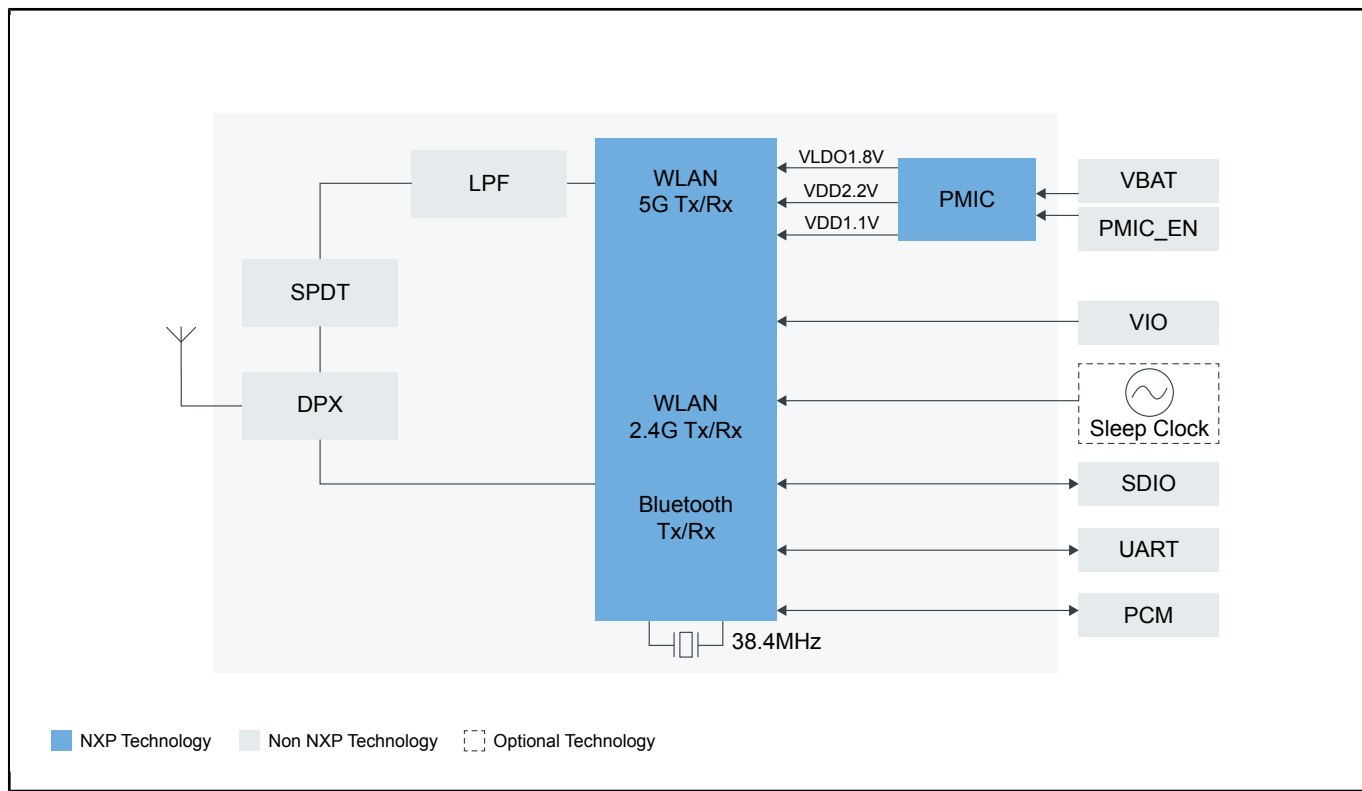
LPF

WLAN
5G Tx/Rx

VLDO1.8V

VDD2.2V

VDD1.1V

PMIC

VBAT

PMIC_EN

SPDT

VIO

DPX

WLAN
2.4G Tx/Rx

Sleep Clock

SDIO

Bluetooth
Tx/Rx

UART

PCM

38.4MHz

NXP Technology

Non NXP Technology

Optional Technology